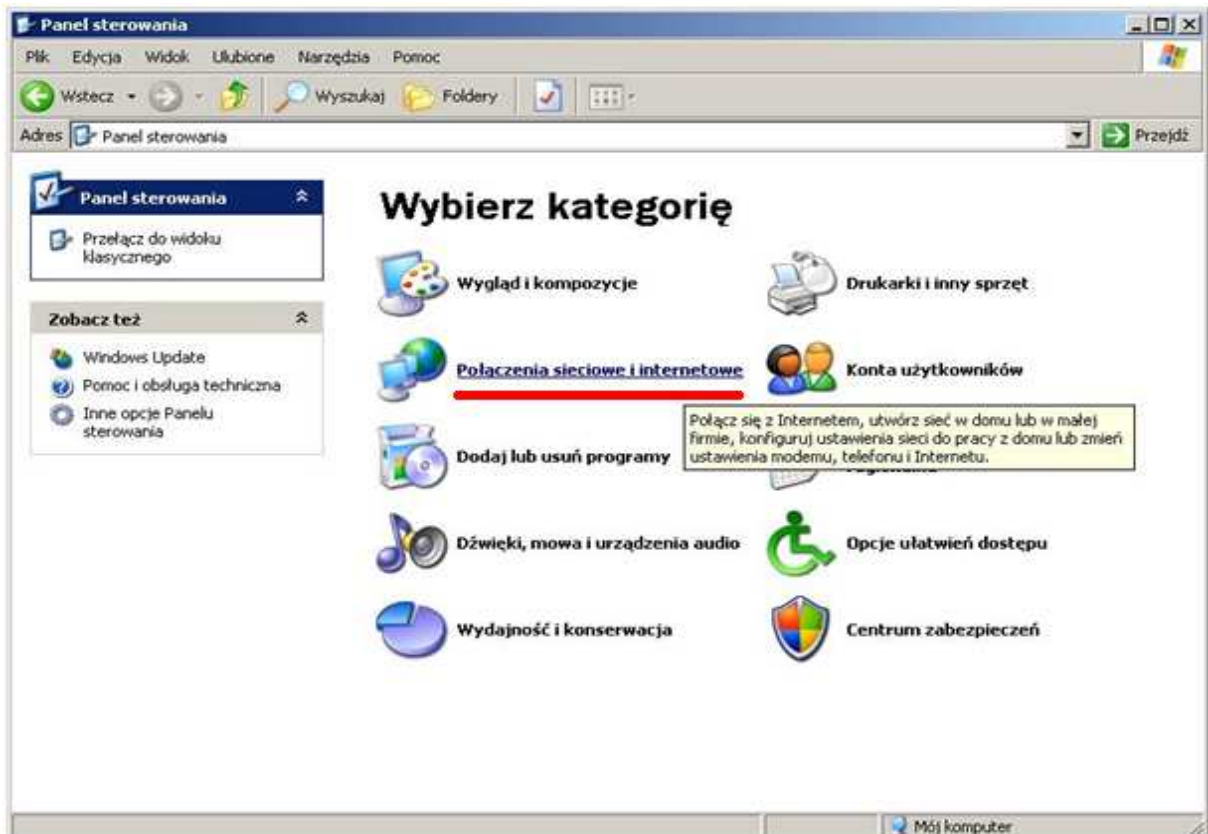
Panel sterowania

Plik Edycja Widok Ulubione Narzędzia Pomoc

Wstecz Wyszukaj Foldery

Adres Panel sterowania Przejdź

Panel sterowania

Przełącz do widoku klasycznego

Zobacz też

Windows Update

Pomoc i obsługa techniczna

Inne opcje Panelu sterowania

Wybierz kategorię

Wygląd i kompozycje

Drukarki i inny sprzęt

Połączenia sieciowe i internetowe

Konta użytkowników

Połącz się z Internetem, utwórz sieć w domu lub w małej firmie, konfiguruj ustawienia sieci do pracy z domu lub zmień ustawienia modemu, telefonu i Internetu.

Dodaj lub usuń programy

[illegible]

Dźwięki, mowa i urządzenia audio

Opcje ułatwień dostępu

Wydajność i konserwacja

Centrum zabezpieczeń

Mój komputer